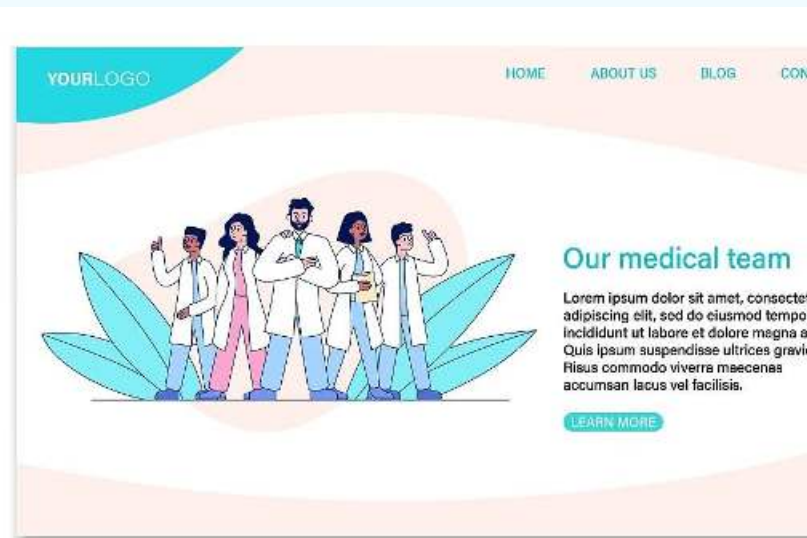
YOURLOGO

HOME ABOUT US BLOG CON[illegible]

Our medical team

Lorem ipsum dolor sit amet, consecte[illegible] adipiscing elit, sed do eiusmod tempo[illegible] incididunt ut labore et dolore magna a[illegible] Quis ipsum suspendisse ultrices gravi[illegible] Risus commodo viverra maecenas accumsan lacus vel facilisis.

LEARN MORE